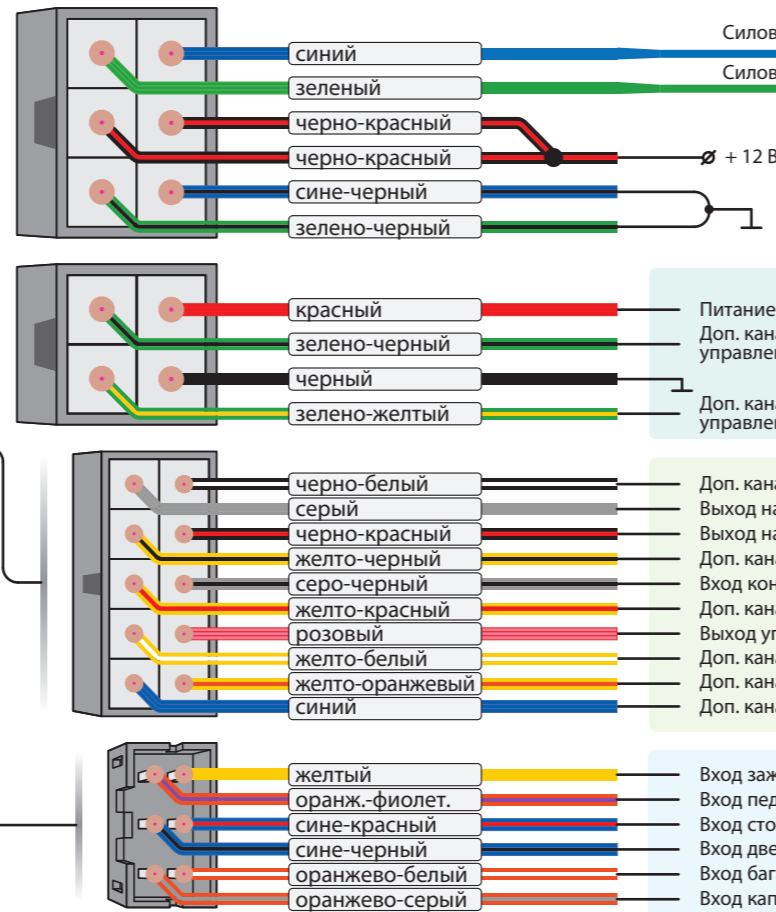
синий
Силов
зеленый
Силов
черно-красный
черно-красный
+ 12 В
сине-черный
зелено-черный

красный
Питание
зелено-черный
Доп. кан управлен
черный
зелено-желтый
Доп. кан управлен

черно-белый
Доп. кан
серый
Выход на
черно-красный
Выход на
желто-черный
Доп. кан
серо-черный
Вход кон
желто-красный
Доп. кан
розовый
Выход уп
желто-белый
Доп. кан
желто-оранжевый
Доп. кан
синий
Доп. кан

желтый
Вход заж
оранж.-фиолет.
Вход пед
сине-красный
Вход сто
сине-черный
Вход две
оранжево-белый
Вход баг
оранжево-серый
Вход кап